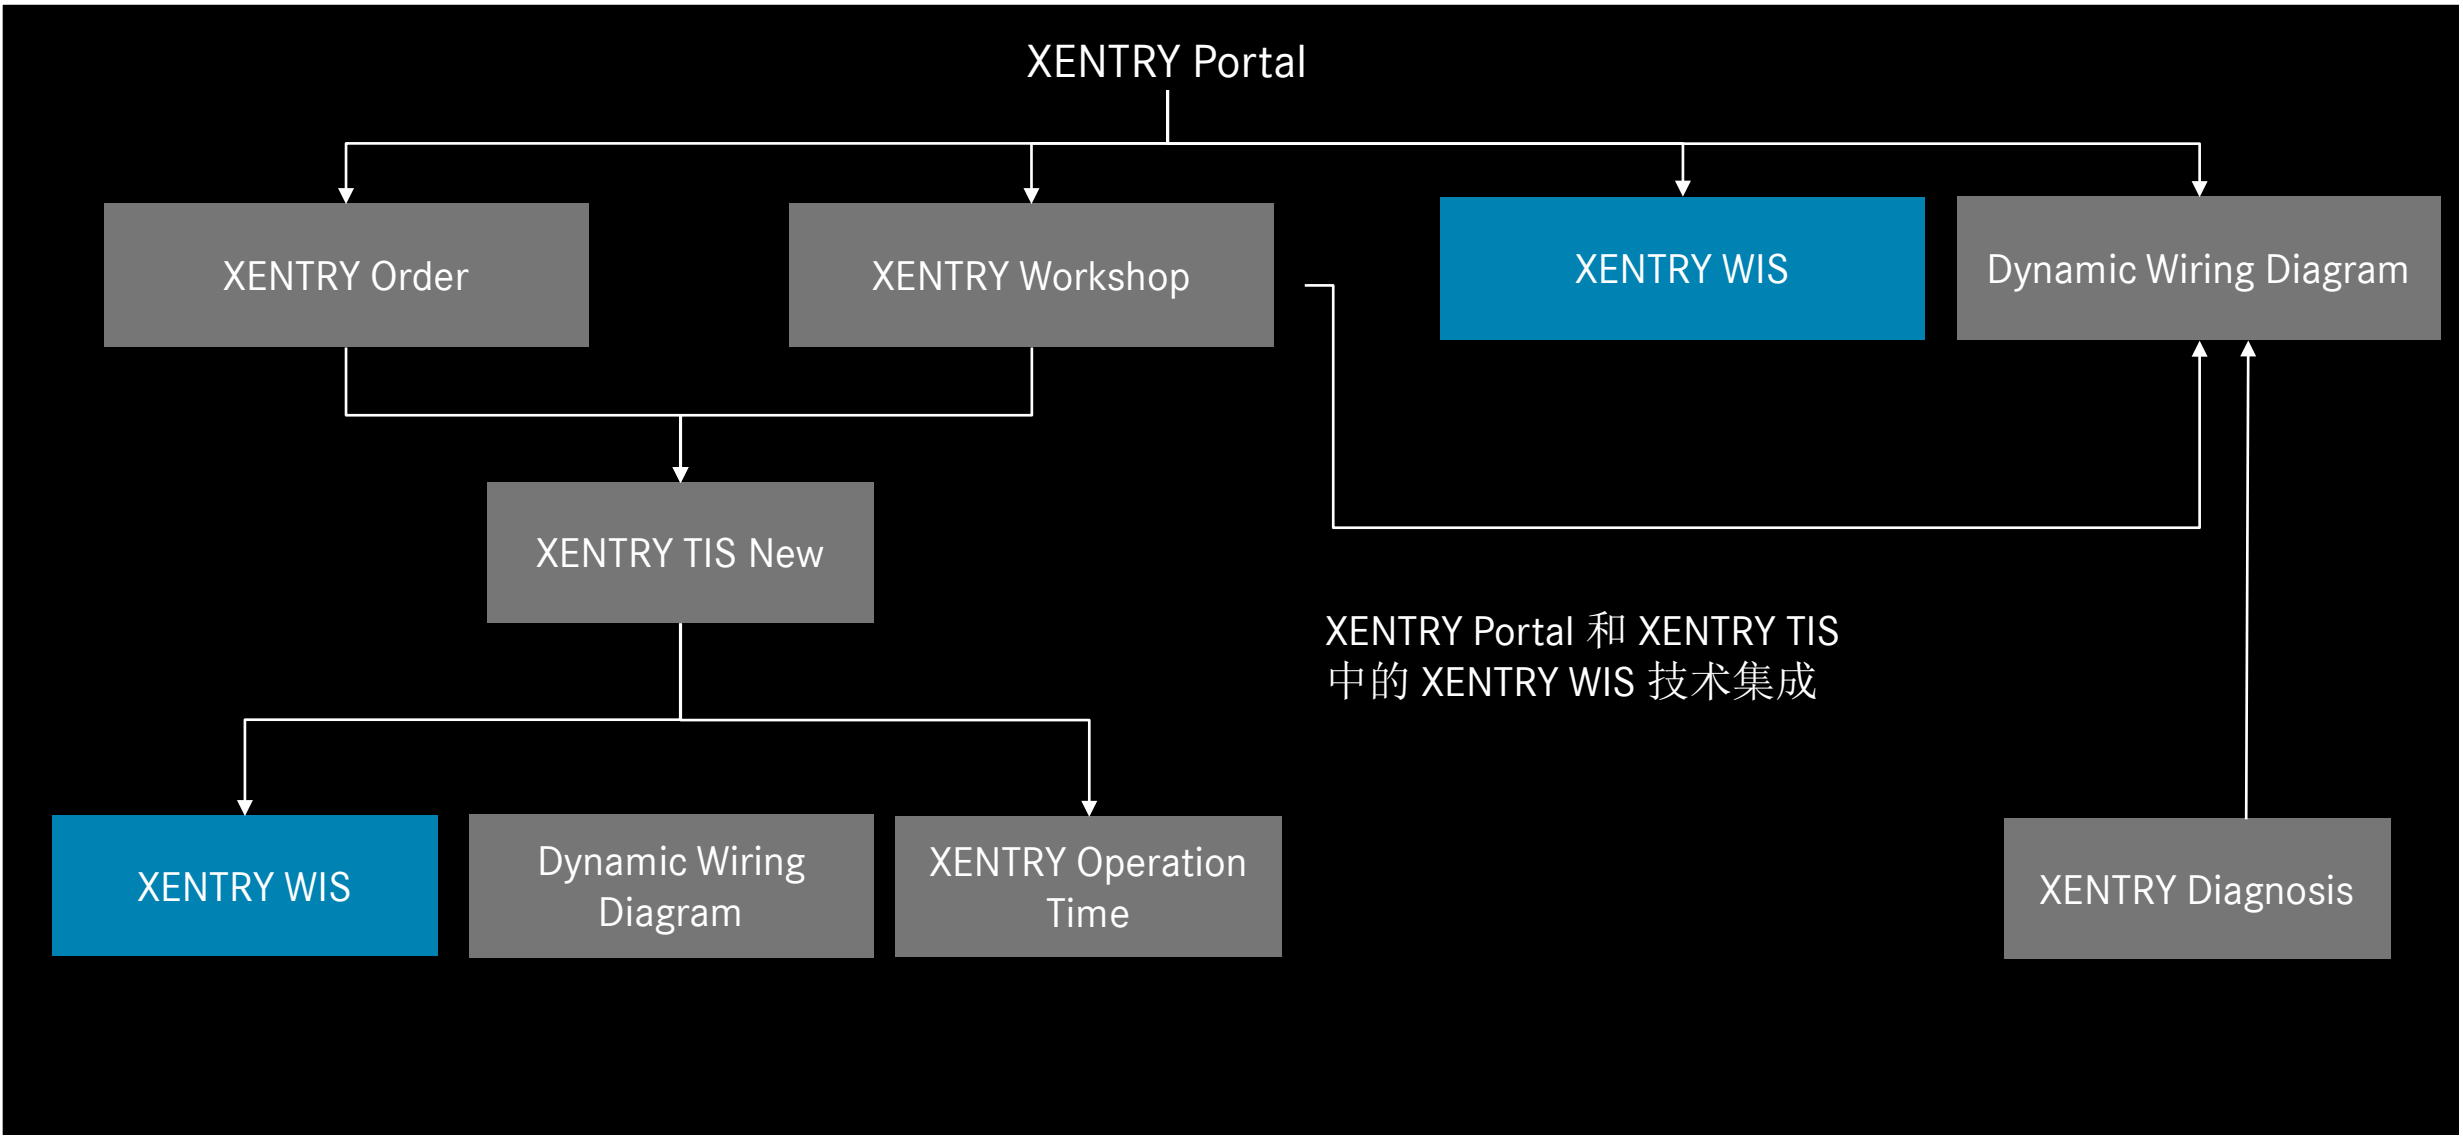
XENTRY Portal

XENTRY Order

XENTRY Workshop

XENTRY WIS

Dynamic Wiring Diagram

XENTRY TIS New

XENTRY Portal 和 XENTRY TIS 中的 XENTRY WIS 技术集成

XENTRY WIS

Dynamic Wiring Diagram

XENTRY Operation Time

XENTRY Diagnosis